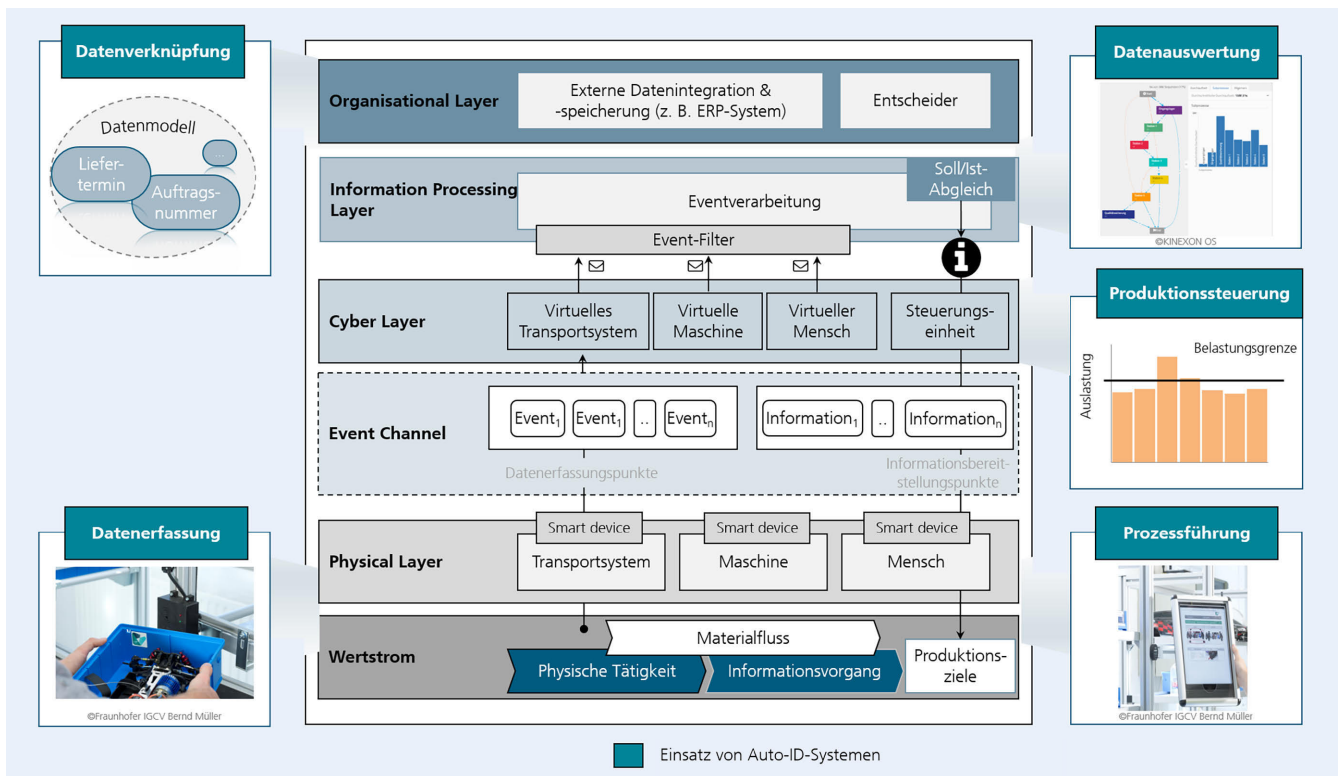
Datenverknüpfung

Datenmodell

Liefertermin

Auftragsnummer

...

Organisational Layer

Externe Datenintegration & -speicherung (z. B. ERP-System)

Entscheider

Datenauswertung

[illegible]

©KINEXON OS

Information Processing Layer

Eventverarbeitung

Soll/Ist-Abgleich

Event-Filter

Cyber Layer

Virtuelles Transportsystem

Virtuelle Maschine

Virtueller Mensch

Steuerungseinheit

Produktionssteuerung

Belastungsgrenze

Auslastung

Event Channel

Event$_1$

Event$_1$

..

Event$_n$

Information$_1$

..

Information$_n$

Datenerfassungspunkte

Informationsbereitstellungspunkte

Datenerfassung

©Fraunhofer IGCV Bernd Müller

Physical Layer

Smart device

Transportsystem

Smart device

Maschine

Smart device

Mensch

Prozessführung

©Fraunhofer IGCV Bernd Müller

Wertstrom

Materialfluss

Physische Tätigkeit

Informationsvorgang

Produktionsziele

Einsatz von Auto-ID-Systemen